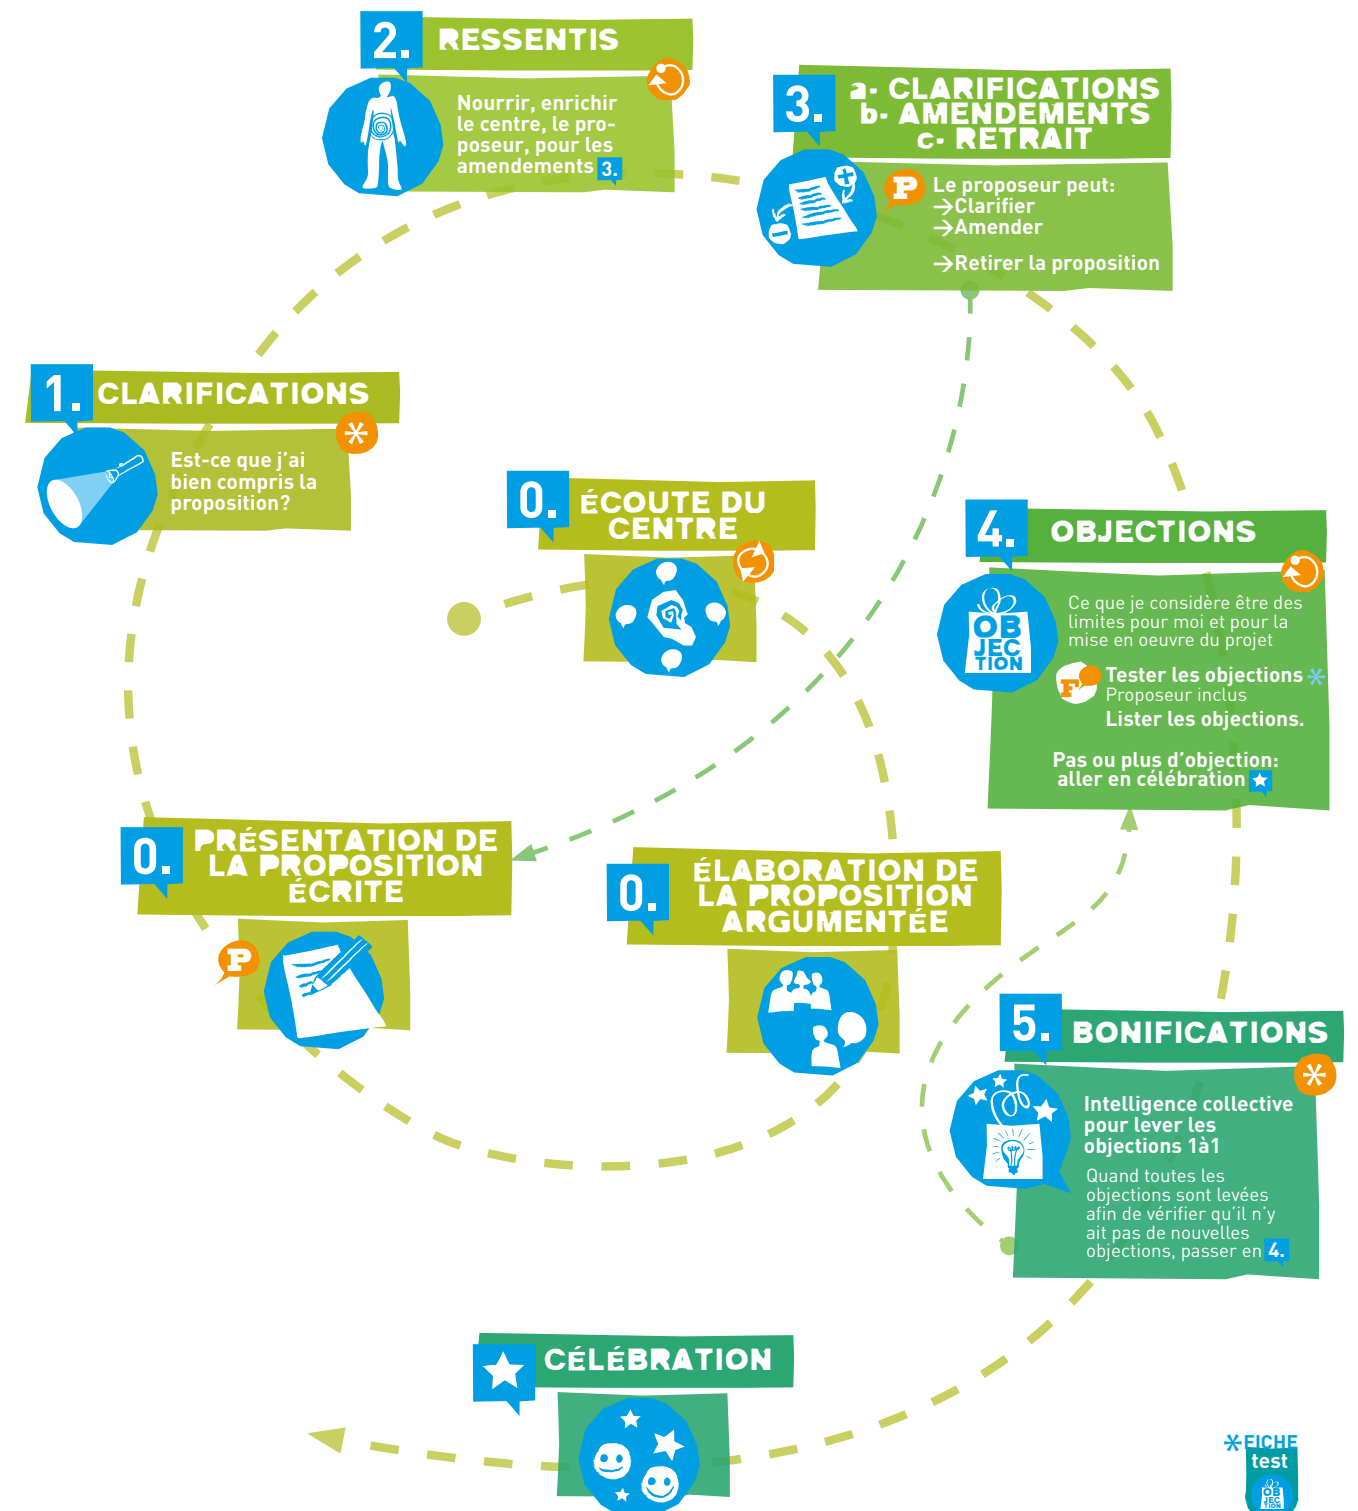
2. RESSENTIS

Nourrir, enrichir le centre, le proposeur, pour les amendements 3.

3. a- CLARIFICATIONS
b- AMENDEMENTS
c- RETRAIT

P Le proposeur peut:
→Clarifier
→Amender
→Retirer la proposition

1. CLARIFICATIONS

Est-ce que j'ai bien compris la proposition?

0. ÉCOUTE DU CENTRE

4. OBJECTIONS

OB JEC TION

Ce que je considère être des limites pour moi et pour la mise en oeuvre du projet

F Tester les objections
Proposeur inclus
Lister les objections.

Pas ou plus d'objection: aller en célébration

0. PRÉSENTATION DE LA PROPOSITION ÉCRITE

P

0. ÉLABORATION DE LA PROPOSITION ARGUMENTÉE

5. BONIFICATIONS

Intelligence collective pour lever les objections 1à1

Quand toutes les objections sont levées afin de vérifier qu'il n'y ait pas de nouvelles objections, passer en 4.

CÉLÉBRATION

FICHE test
OB JEC TION